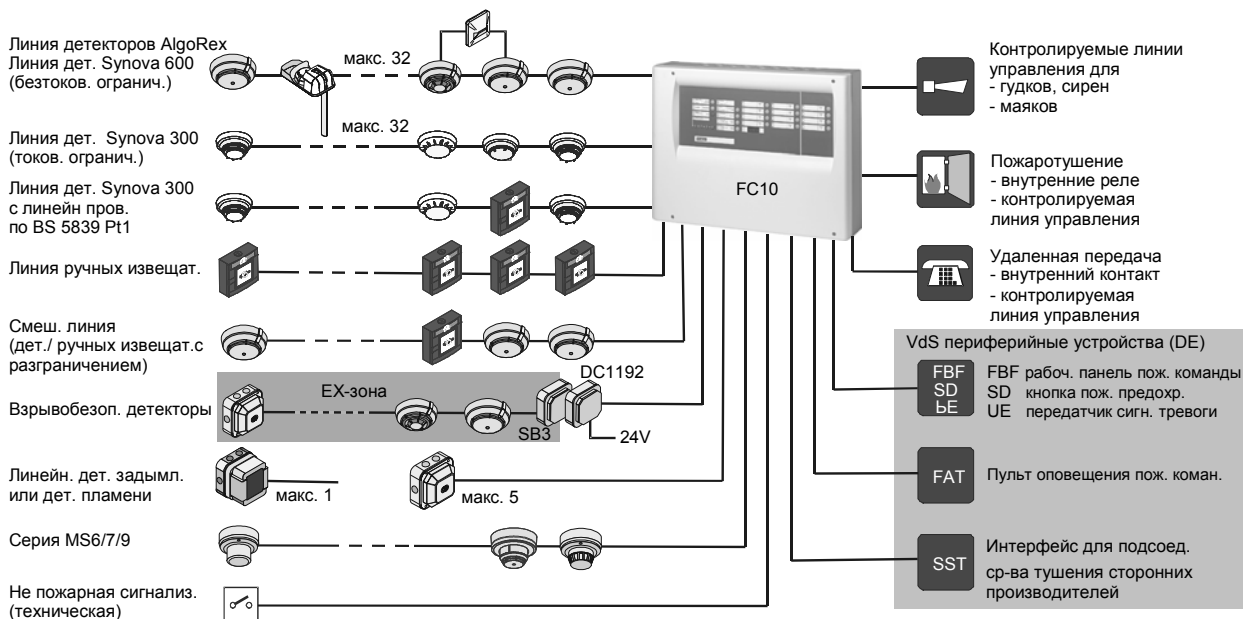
Линия детекторов AlgoRex
Линия дет. Synova 600 (безтоков. огранич.)

макс. 32

Линия дет. Synova 300 (токов. огранич.)

макс. 32

Линия дет. Synova 300 с линейн пров. по BS 5839 Pt1

Линия ручных извещат.

Смеш. линия (дет./ ручных извещат.с разграничением)

Взрывобезоп. детекторы

EX-зона

DC1192

SB3

24V

Линейн. дет. задымл. или дет. пламени

макс. 1

макс. 5

Серия MS6/7/9

Не пожарная сигнализ. (техническая)

FC10

Контролируемые линии управления для
- гудков, сирен
- маяков

Пожаротушение
- внутренние реле
- контролируемая линия управления

Удаленная передача
- внутренний контакт
- контролируемая линия управления

VdS периферийные устройства (DE)

FBF
SD
ЬE

FBF рабоч. панель пож. команды
SD кнопка пож. предохр.
UE передатчик сигн. тревоги

FAT

Пульт оповещения пож. коман.

SST

Интерфейс для подсоед. ср-ва тушения сторонних производителей